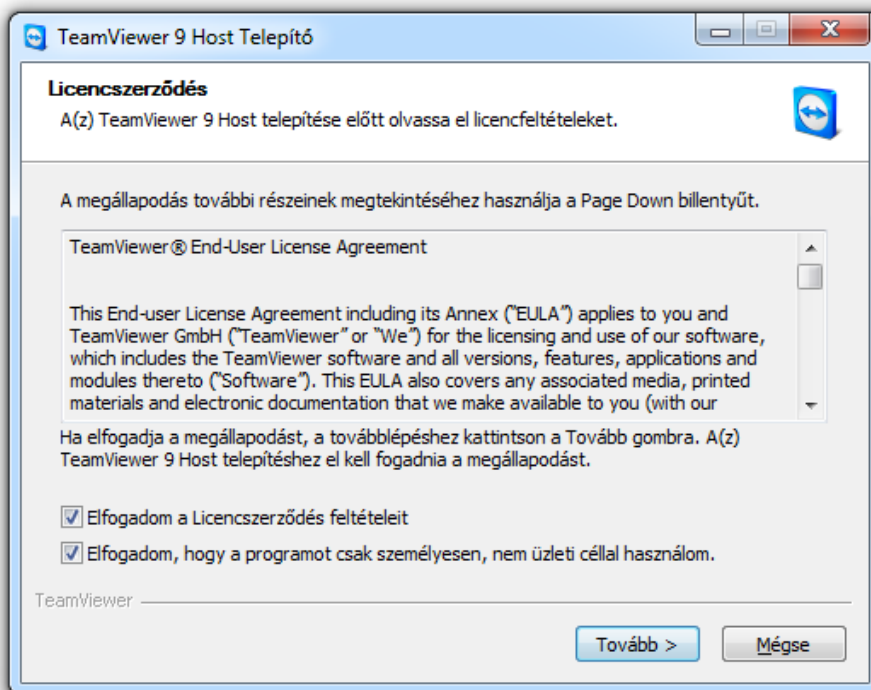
TeamViewer 9 Host Telepítő

Licencszerződés
A(z) TeamViewer 9 Host telepítése előtt olvassa el licencfeltételeket.

A megállapodás további részeinek megtekintéséhez használja a Page Down billentyűt.

TeamViewer® End-User License Agreement

This End-user License Agreement including its Annex ("EULA") applies to you and TeamViewer GmbH ("TeamViewer" or "We") for the licensing and use of our software, which includes the TeamViewer software and all versions, features, applications and modules thereto ("Software"). This EULA also covers any associated media, printed materials and electronic documentation that we make available to you (with our

Ha elfogadja a megállapodást, a továbblépéshez kattintson a Tovább gombra. A(z) TeamViewer 9 Host telepítéshez el kell fogadnia a megállapodást.

Elfogadom a Licencszerződés feltételeit

Elfogadom, hogy a programot csak személyesen, nem üzleti céllal használom.

TeamViewer

Tovább >

Mégse